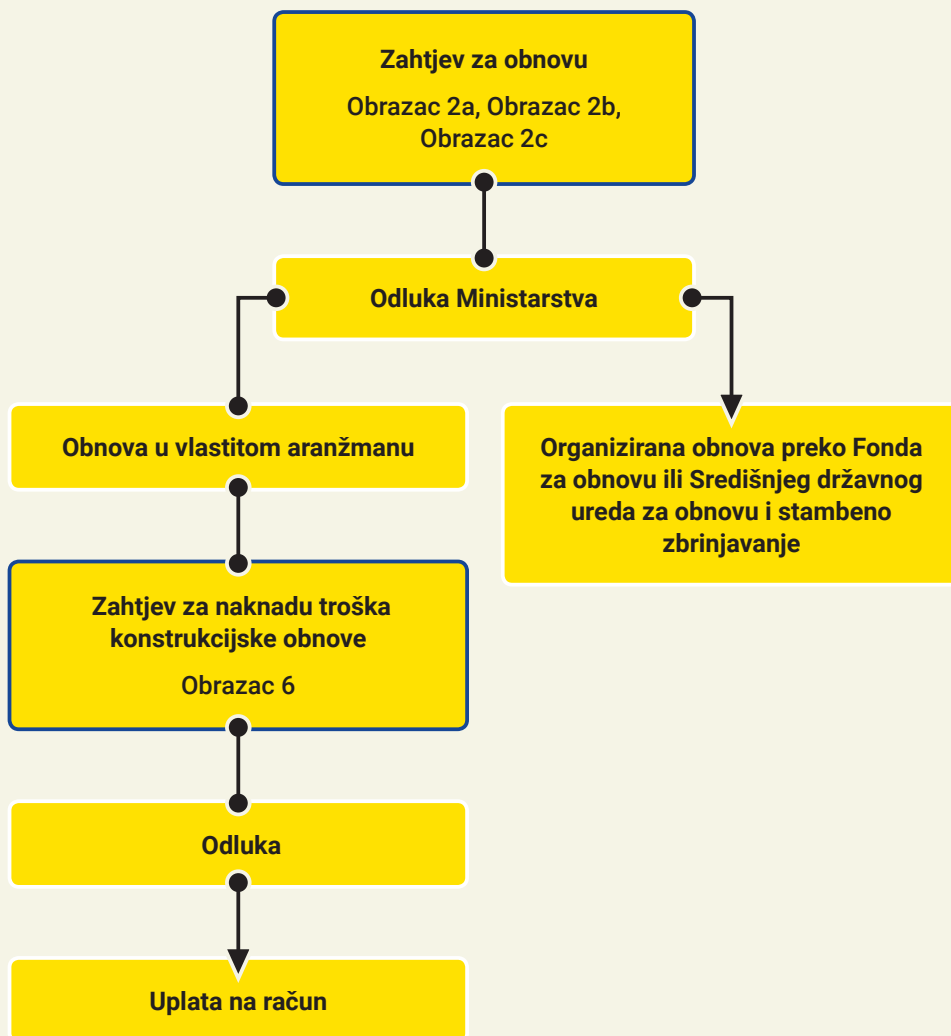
Zahtjev za obnovu

Obrazac 2a, Obrazac 2b, Obrazac 2c

Odluka Ministarstva

Obnova u vlastitom aranžmanu

Organizirana obnova preko Fonda za obnovu ili Središnjeg državnog ureda za obnovu i stambeno zbrinjavanje

Zahtjev za naknadu troška konstrukcijske obnove

Obrazac 6

Odluka

Uplata na račun